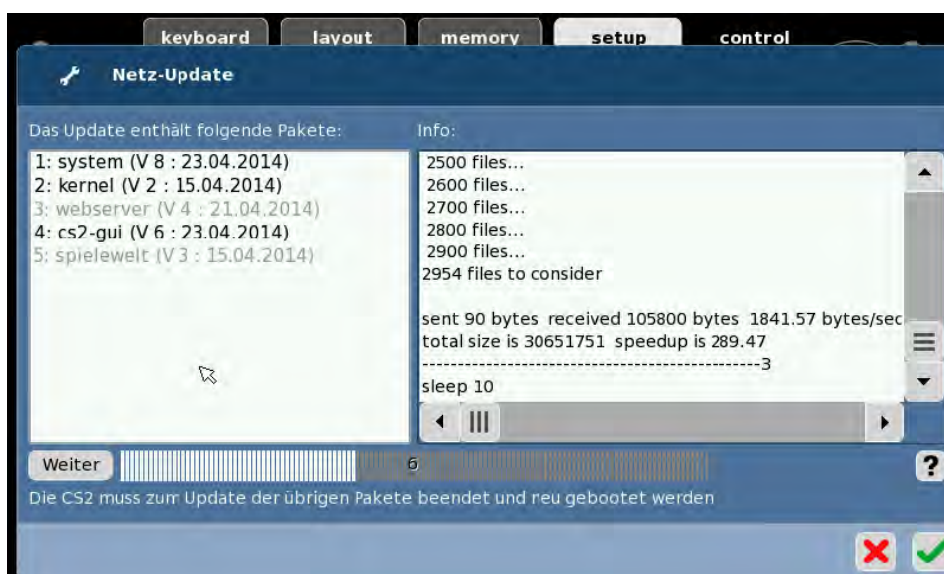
keyboard layout memory setup control

Netz-Update

Das Update enthält folgende Pakete:

1: system (V 8 : 23.04.2014)
2: kernel (V 2 : 15.04.2014)
3: webserver (V 4 : 21.04.2014)
4: cs2-gui (V 6 : 23.04.2014)
5: spielewelt (V 3 : 15.04.2014)

Info:

2500 files...
2600 files...
2700 files...
2800 files...
2900 files...
2954 files to consider

sent 90 bytes received 105800 bytes 1841.57 bytes/sec
total size is 30651751 speedup is 289.47
-----------------------------------------------3
sleep 10

Weiter 6 ?

Die CS2 muss zum Update der übrigen Pakete beendet und neu gebootet werden